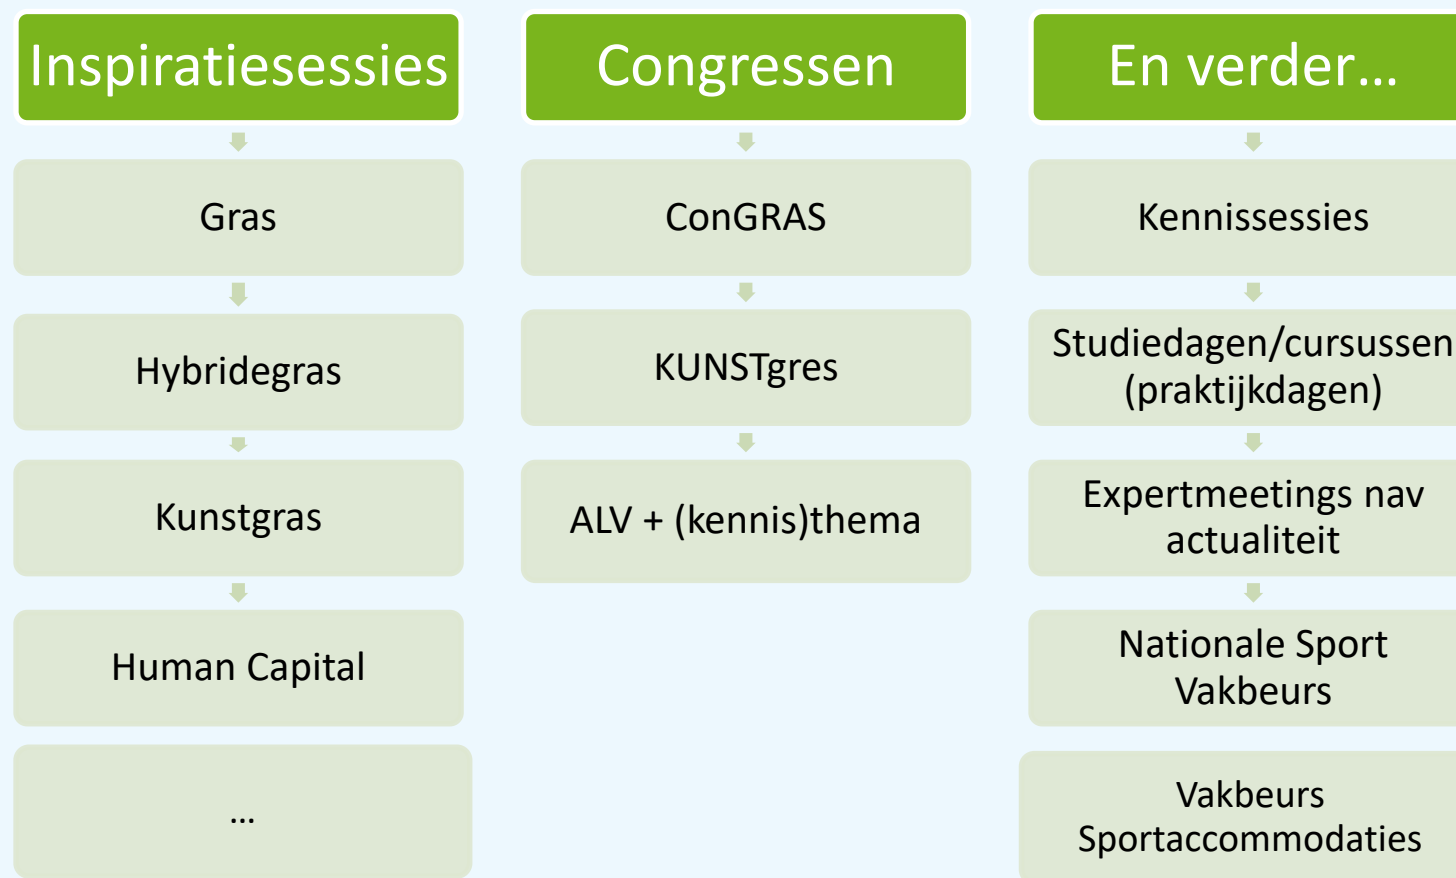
Inspiratiesessies

Gras

Hybridegras

Kunstgras

Human Capital

…

Congressen

ConGRAS

KUNSTgres

ALV + (kennis)thema

En verder…

Kennissessies

Studiedagen/cursussen (praktijkdagen)

Expertmeetings nav actualiteit

Nationale Sport Vakbeurs

Vakbeurs Sportaccommodaties